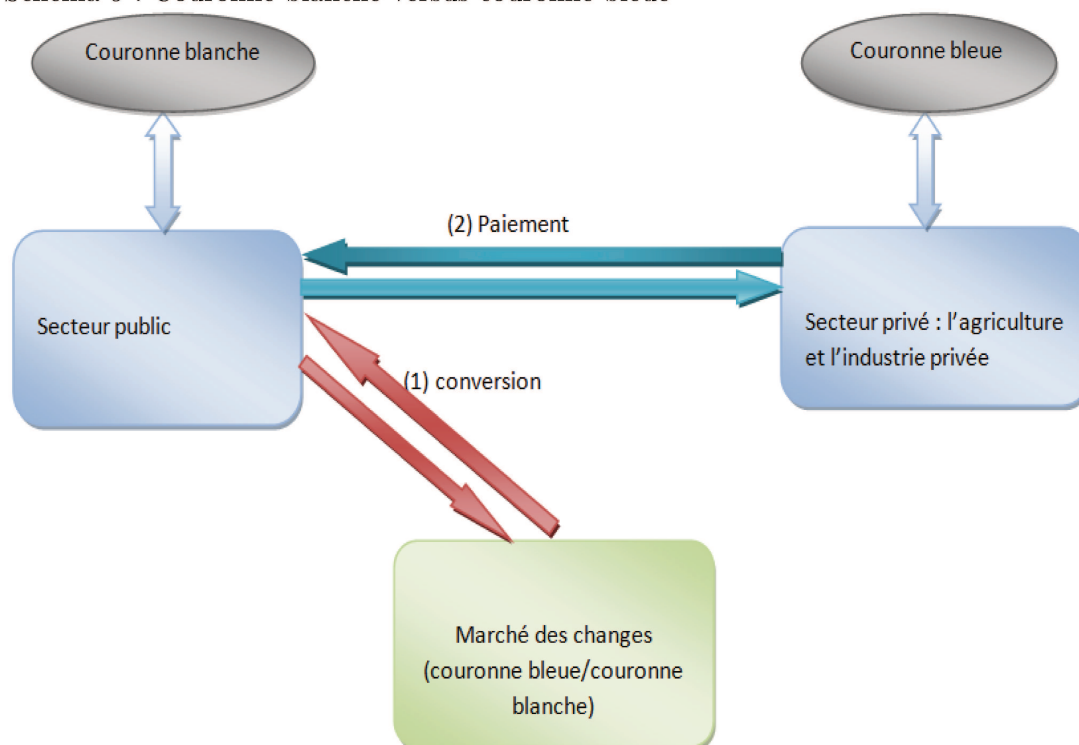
Schéma 3 : Couronne blanche versus couronne bleue

Couronne blanche

Couronne bleue

(2) Paiement

Secteur public

Secteur privé : l'agriculture et l'industrie privée

(1) conversion

Marché des changes (couronne bleue/couronne blanche)